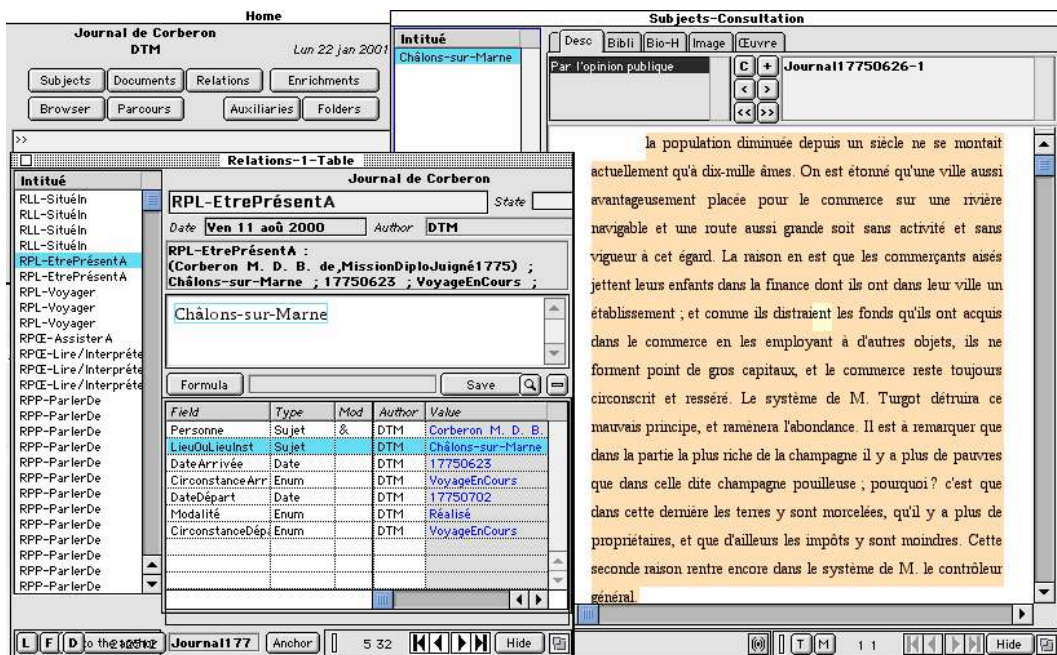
Home

Journal de Corberon
DTM
Lun 22 jan 2001

Subjects | Documents | Relations | Enrichments
Browser | Parcours | Auxiliaries | Folders

>>

Intitué
Châlons-sur-Marne

Subjects-Consultation

Desc | Bibli | Bio-H | Image | Œuvre

Par l'opinion publique

C + Journal17750626-1

la population diminuée depuis un siècle ne se montait actuellement qu'à dix-mille âmes. On est étonné qu'une ville aussi avantageusement placée pour le commerce sur une rivière navigable et une route aussi grande soit sans activité et sans vigueur à cet égard. La raison en est que les commerçants aisés jettent leurs enfants dans la finance dont ils ont dans leur ville un établissement ; et comme ils distraient les fonds qu'ils ont acquis dans le commerce en les employant à d'autres objets, ils ne forment point de gros capitaux, et le commerce reste toujours circonscrit et resséré. Le système de M. Turgot détruira ce mauvais principe, et ramènera l'abondance. Il est à remarquer que dans la partie la plus riche de la champagne il y a plus de pauvres que dans celle dite champagne pouilleuse ; pourquoi? c'est que dans cette dernière les terres y sont morcelées, qu'il y a plus de propriétaires, et que d'ailleurs les impôts y sont moindres. Cette seconde raison rentre encore dans le système de M. le contrôleur général.

Relations-1-Table

Intitué
RLL-SituéIn
RLL-SituéIn
RLL-SituéIn
RLL-SituéIn
RPL-EtrePrésentA
RPL-EtrePrésentA
RPL-Voyager
RPL-Voyager
RPL-Voyager
RPŒ-AssisterA
RPŒ-Lire/Interpréte
RPŒ-Lire/Interpréte
RPŒ-Lire/Interpréte
RPP-ParlerDe
RPP-ParlerDe
RPP-ParlerDe
RPP-ParlerDe
RPP-ParlerDe
RPP-ParlerDe
RPP-ParlerDe
RPP-ParlerDe
RPP-ParlerDe
RPP-ParlerDe
RPP-ParlerDe
RPP-ParlerDe
RPP-ParlerDe
RPP-ParlerDe

Journal de Corberon
RPL-EtrePrésentA
State
Date Ven 11 aoû 2000 Author DTM

RPL-EtrePrésentA :
(Corberon M. D. B. de,MissionDiploJuigné1775) ;
Châlons-sur-Marne ; 17750623 ; VoyageEnCours ;

Châlons-sur-Marne

Formula | Save

| Field | Type | Mod | Author | Value |
|---|---|---|---|---|
| Personne | Sujet | & | DTM | Corberon M. D. B. |
| LieuOuLieuInst | Sujet | | DTM | Châlons-sur-Marne |
| DateArrivée | Date | | DTM | 17750623 |
| CirconstanceArr | Enum | | DTM | VoyageEnCours |
| DateDépart | Date | | DTM | 17750702 |
| Modalité | Enum | | DTM | Réalisé |
| CirconstanceDép | Enum | | DTM | VoyageEnCours |

L F D to the actor | Journal177 | Anchor | 5 32 | Hide

T M 1 1 Hide